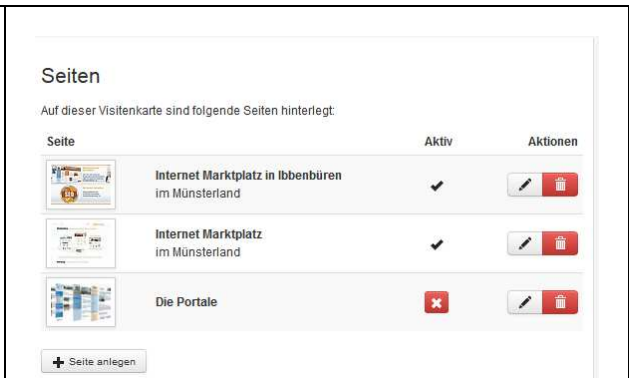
Seiten

Auf dieser Visitenkarte sind folgende Seiten hinterlegt:

| Seite | | Aktiv | Aktionen |
|---|---|---|---|
| | **Internet Marktplatz in Ibbenbüren** im Münsterland | ✔ | |
| | **Internet Marktplatz** im Münsterland | ✔ | |
| | **Die Portale** | ✖ | |

Seite anlegen